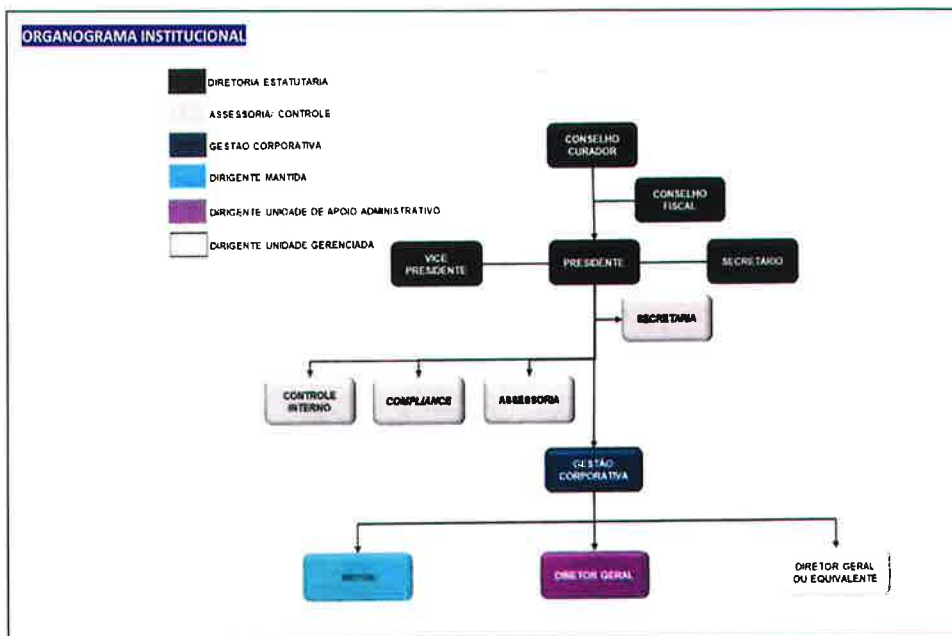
ORGANOGRAMA INSTITUCIONAL

DIRETORIA ESTATUTARIA
ASSESSORIA/ CONTROLE
GESTAO CORPORATIVA
DIRIGENTE MANTIDA
DIRIGENTE UNIDADE DE APOIO ADMINISTRATIVO
DIRIGENTE UNIDADE GERENCIADA

CONSELHO CURADOR
CONSELHO FISCAL
VICE PRESIDENTE
PRESIDENTE
SECRETARIO
SECRETARIA
CONTROLE INTERNO
COMPLIANCE
ASSESSORIA
GESTÃO CORPORATIVA
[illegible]
DIRETOR GERAL
DIRETOR GERAL OU EQUIVALENTE